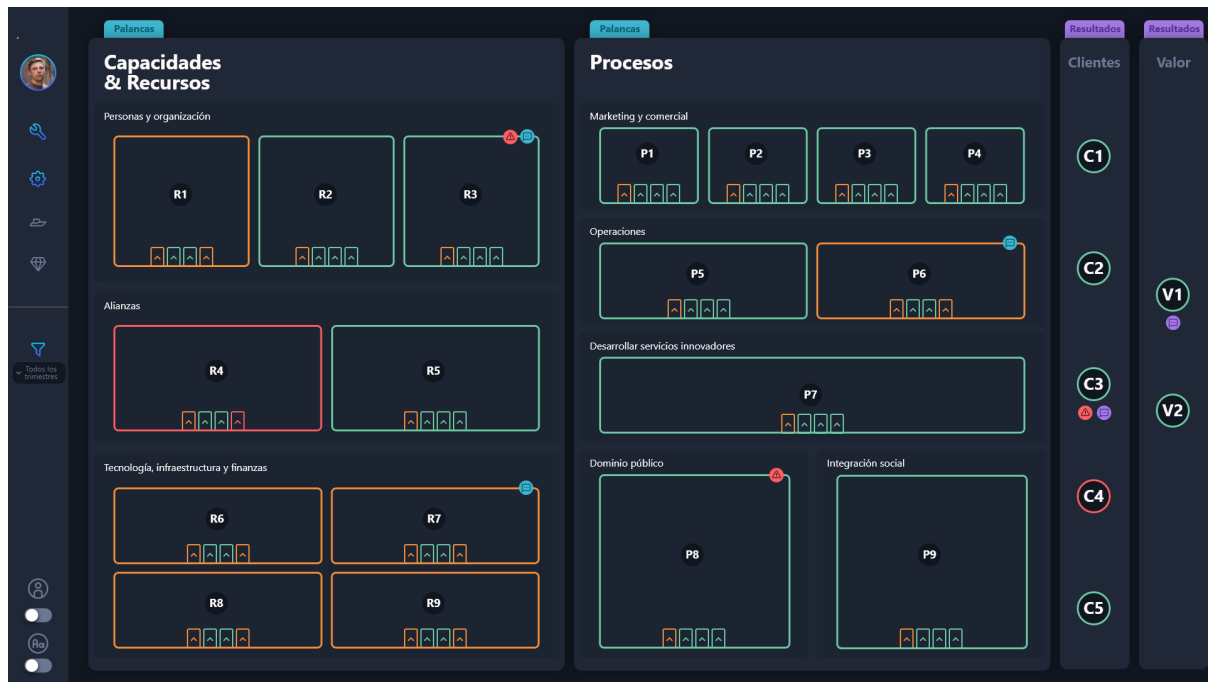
Todos los trimestres

Palancas

Capacidades & Recursos

Personas y organización

R1

R2

R3

Alianzas

R4

R5

Tecnología, infraestructura y finanzas

R6

R7

R8

R9

Palancas

Procesos

Marketing y comercial

P1

P2

P3

P4

Operaciones

P5

P6

Desarrollar servicios innovadores

P7

Dominio público

P8

Integración social

P9

Resultados

Clientes

C1

C2

C3

C4

C5

Resultados

Valor

V1

V2